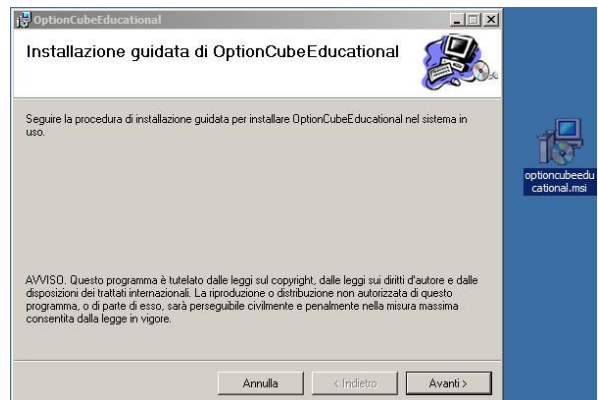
OptionCubeEducational

Installazione guidata di OptionCubeEducational

Seguire la procedura di installazione guidata per installare OptionCubeEducational nel sistema in uso.

AVVISO. Questo programma è tutelato dalle leggi sul copyright, dalle leggi sui diritti d'autore e dalle disposizioni dei trattati internazionali. La riproduzione o distribuzione non autorizzata di questo programma, o di parte di esso, sarà perseguibile civilmente e penalmente nella misura massima consentita dalla legge in vigore.

Annulla

< Indietro

Avanti >

optioncubeeducational.msi